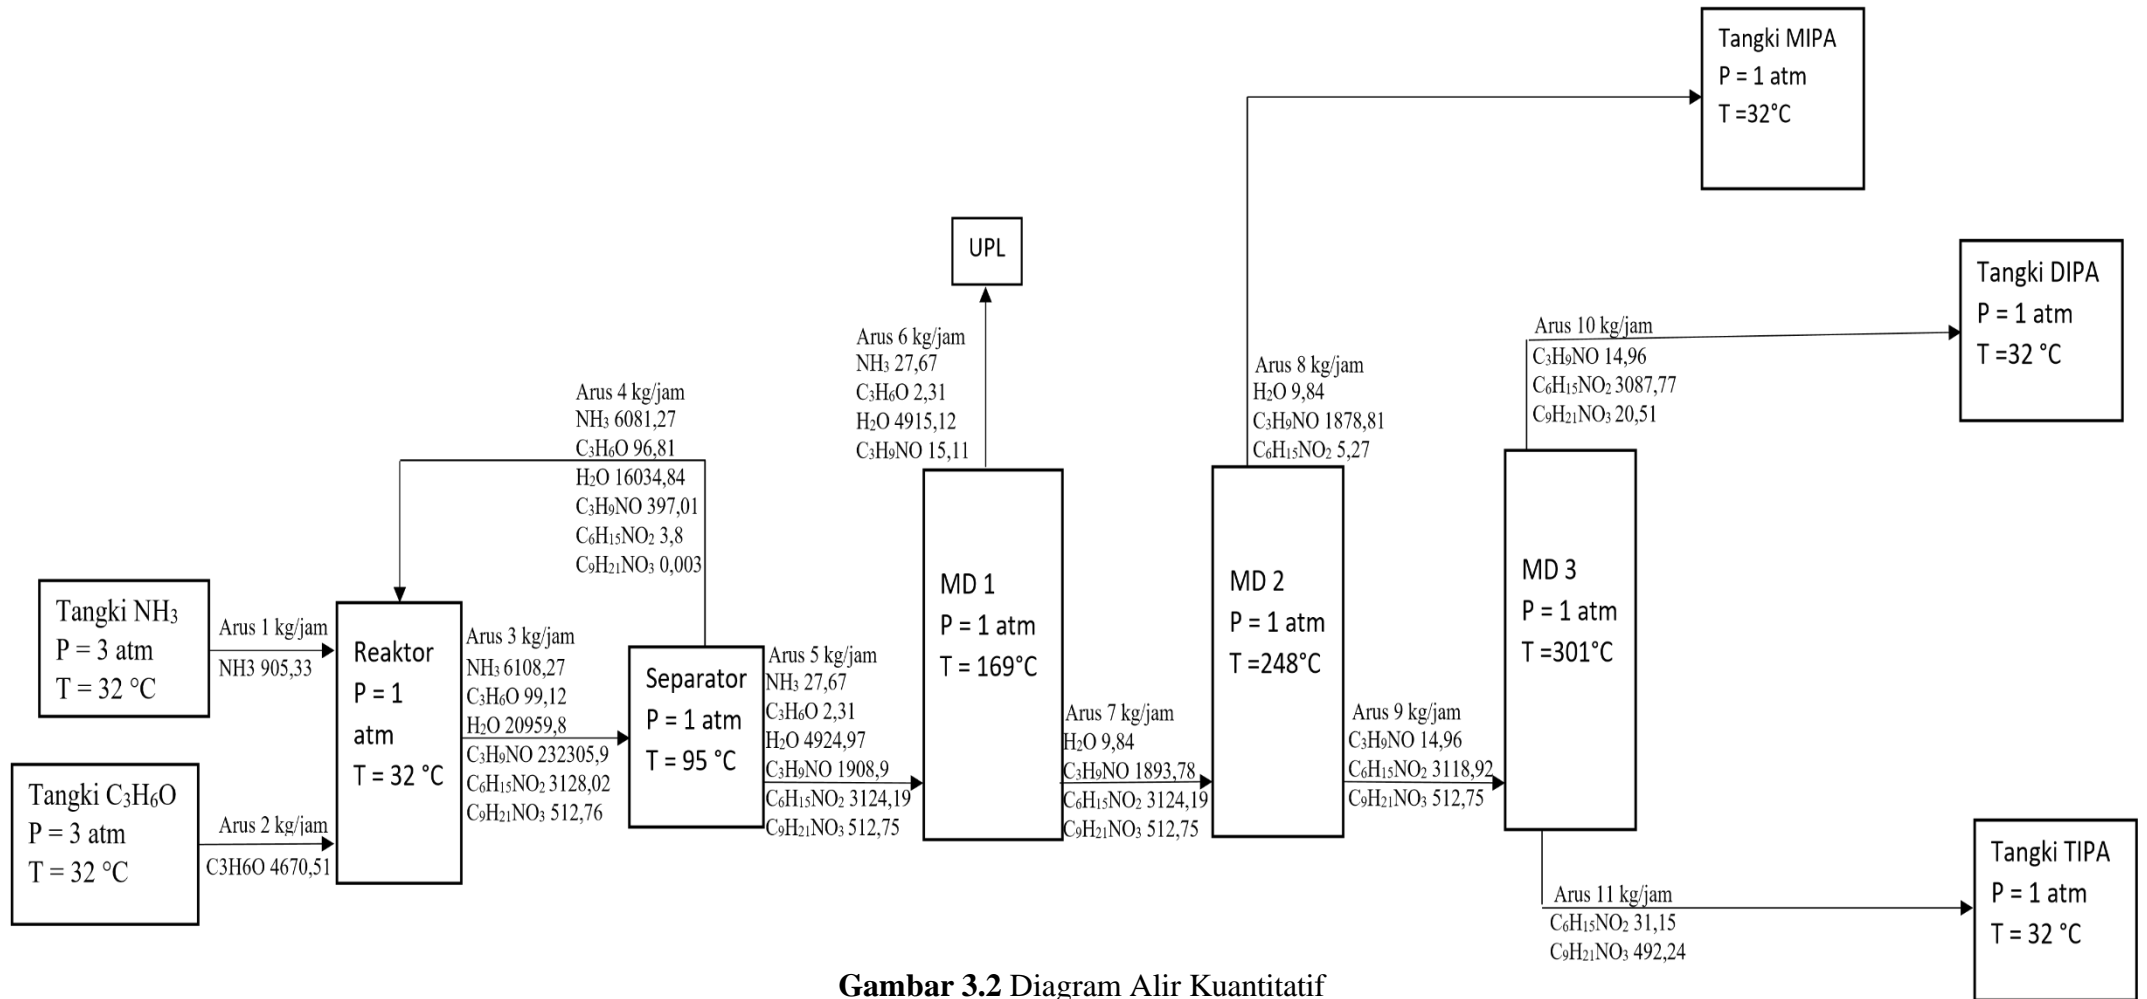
Tangki MIPA
P = 1 atm
T =32°C

UPL

Tangki DIPA
P = 1 atm
T =32 °C

Arus 10 kg/jam
$C_3H_9NO$ 14,96
$C_6H_{15}NO_2$ 3087,77
$C_9H_{21}NO_3$ 20,51

Arus 6 kg/jam
$NH_3$ 27,67
$C_3H_6O$ 2,31
$H_2O$ 4915,12
$C_3H_9NO$ 15,11

Arus 8 kg/jam
$H_2O$ 9,84
$C_3H_9NO$ 1878,81
$C_6H_{15}NO_2$ 5,27

Arus 4 kg/jam
$NH_3$ 6081,27
$C_3H_6O$ 96,81
$H_2O$ 16034,84
$C_3H_9NO$ 397,01
$C_6H_{15}NO_2$ 3,8
$C_9H_{21}NO_3$ 0,003

Tangki $NH_3$
P = 3 atm
T = 32 °C

Arus 1 kg/jam
NH3 905,33

Reaktor
P = 1
atm
T = 32 °C

Arus 3 kg/jam
$NH_3$ 6108,27
$C_3H_6O$ 99,12
$H_2O$ 20959,8
$C_3H_9NO$ 232305,9
$C_6H_{15}NO_2$ 3128,02
$C_9H_{21}NO_3$ 512,76

Separator
P = 1 atm
T = 95 °C

Arus 5 kg/jam
$NH_3$ 27,67
$C_3H_6O$ 2,31
$H_2O$ 4924,97
$C_3H_9NO$ 1908,9
$C_6H_{15}NO_2$ 3124,19
$C_9H_{21}NO_3$ 512,75

MD 1
P = 1 atm
T = 169°C

Arus 7 kg/jam
$H_2O$ 9,84
$C_3H_9NO$ 1893,78
$C_6H_{15}NO_2$ 3124,19
$C_9H_{21}NO_3$ 512,75

MD 2
P = 1 atm
T =248°C

Arus 9 kg/jam
$C_3H_9NO$ 14,96
$C_6H_{15}NO_2$ 3118,92
$C_9H_{21}NO_3$ 512,75

MD 3
P = 1 atm
T =301°C

Tangki $C_3H_6O$
P = 3 atm
T = 32 °C

Arus 2 kg/jam
C3H6O 4670,51

Tangki TIPA
P = 1 atm
T = 32 °C

Arus 11 kg/jam
$C_6H_{15}NO_2$ 31,15
$C_9H_{21}NO_3$ 492,24

**Gambar 3.2** Diagram Alir Kuantitatif